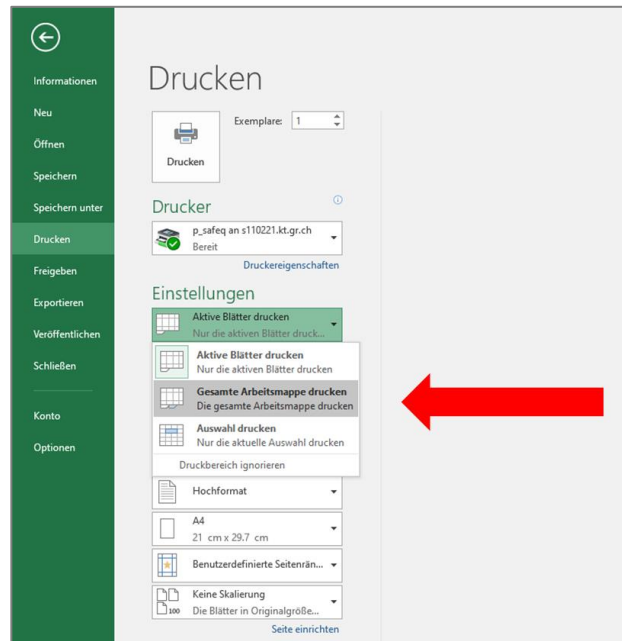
Informationen
Neu
Öffnen
Speichern
Speichern unter
Drucken
Freigeben
Exportieren
Veröffentlichen
Schließen
Konto
Optionen

Drucken

Exemplare: 1

Drucken

Drucker

p_safeq an s110221.kt.gr.ch
Bereit

Druckereigenschaften

Einstellungen

Aktive Blätter drucken
Nur die aktiven Blätter druck...

Aktive Blätter drucken
Nur die aktiven Blätter drucken

Gesamte Arbeitsmappe drucken
Die gesamte Arbeitsmappe drucken

Auswahl drucken
Nur die aktuelle Auswahl drucken

Druckbereich ignorieren

Hochformat

A4
21 cm x 29.7 cm

Benutzerdefinierte Seitenrän...

Keine Skalierung
Die Blätter in Originalgröße...

100

Seite einrichten